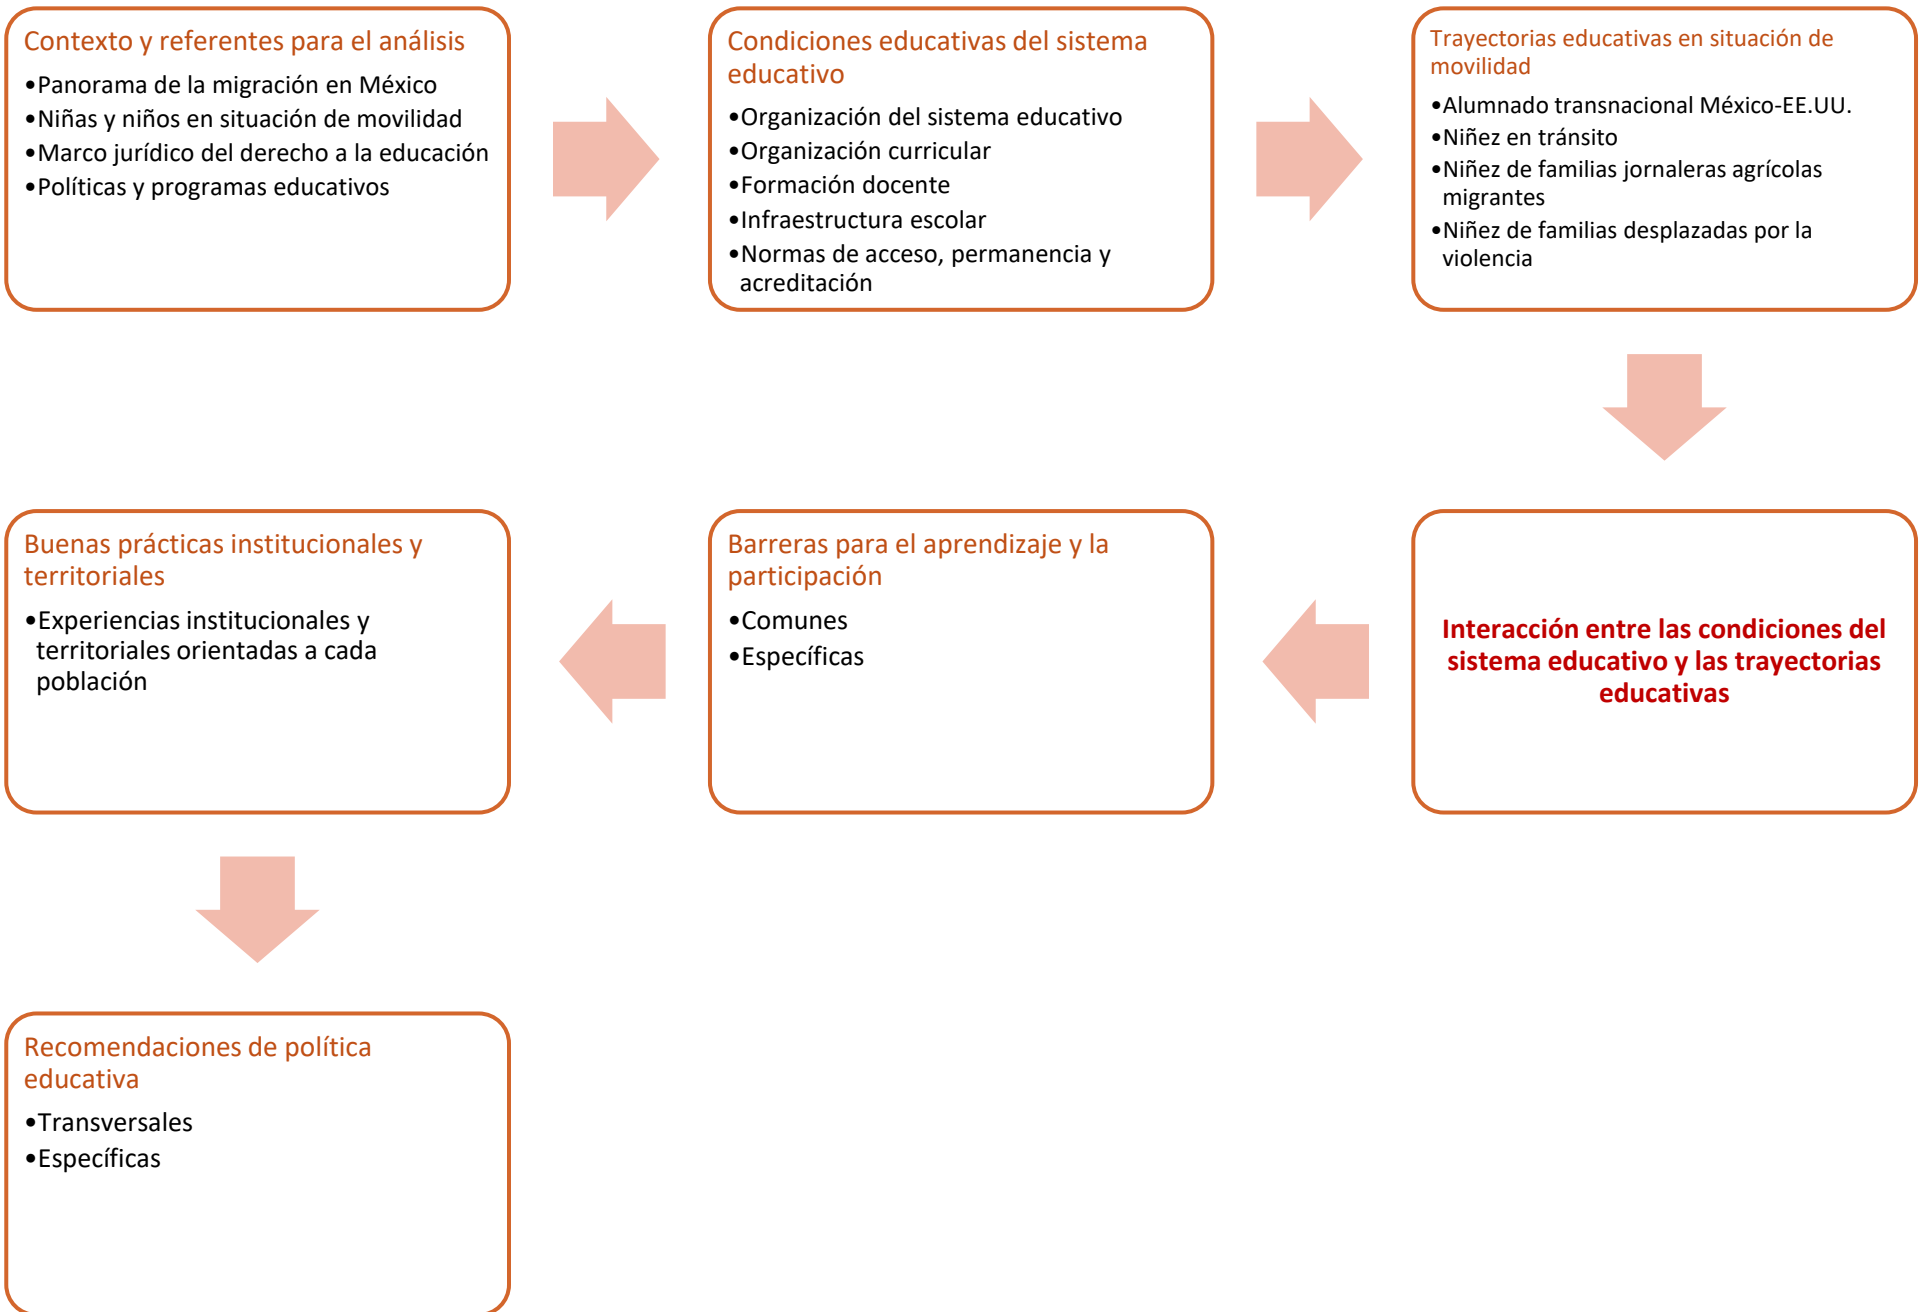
Contexto y referentes para el análisis
•Panorama de la migración en México
•Niñas y niños en situación de movilidad
•Marco jurídico del derecho a la educación
•Políticas y programas educativos

Condiciones educativas del sistema educativo
•Organización del sistema educativo
•Organización curricular
•Formación docente
•Infraestructura escolar
•Normas de acceso, permanencia y acreditación

Trayectorias educativas en situación de movilidad
•Alumnado transnacional México-EE.UU.
•Niñez en tránsito
•Niñez de familias jornaleras agrícolas migrantes
•Niñez de familias desplazadas por la violencia

Interacción entre las condiciones del sistema educativo y las trayectorias educativas

Barreras para el aprendizaje y la participación
•Comunes
•Específicas

Buenas prácticas institucionales y territoriales
•Experiencias institucionales y territoriales orientadas a cada población

Recomendaciones de política educativa
•Transversales
•Específicas